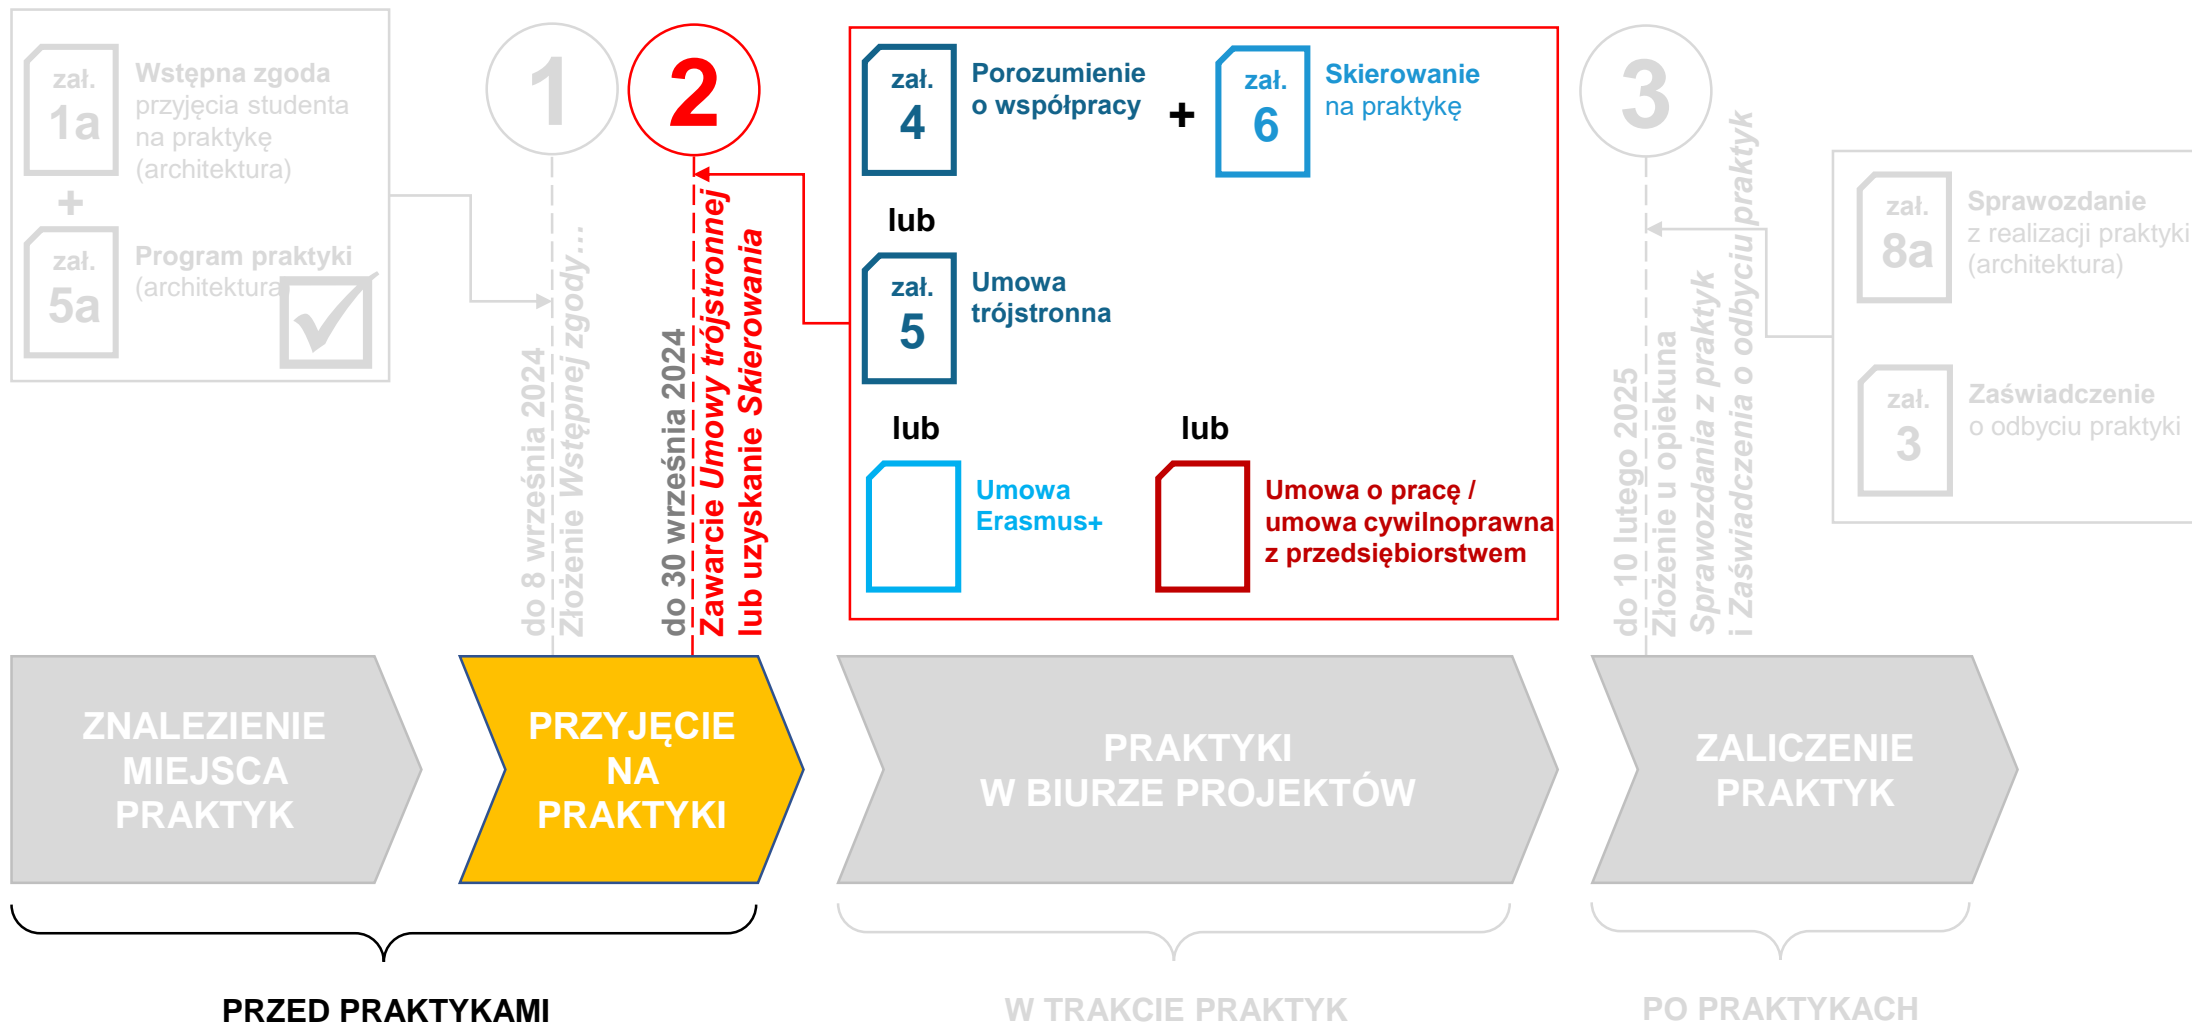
zał. 1a
Wstępna zgoda przyjęcia studenta na praktykę (architektura)

+

zał. 5a
Program praktyki (architektura)

1

do 8 września 2024
Złożenie Wstępnej zgody...

2

do 30 września 2024
Zawarcie Umowy trójstronnej lub uzyskanie Skierowania

zał. 4
Porozumienie o współpracy

+

zał. 6
Skierowanie na praktykę

lub

zał. 5
Umowa trójstronna

lub

Umowa Erasmus+

lub

Umowa o pracę / umowa cywilnoprawna z przedsiębiorstwem

3

do 10 lutego 2025
Złożenie u opiekuna Sprawozdania z praktyk i Zaświadczenia o odbyciu praktyk

zał. 8a
Sprawozdanie z realizacji praktyki (architektura)

zał. 3
Zaświadczenie o odbyciu praktyki

ZNALEZIENIE MIEJSCA PRAKTYK

PRZYJĘCIE NA PRAKTYKI

PRAKTYKI W BIURZE PROJEKTÓW

ZALICZENIE PRAKTYK

PRZED PRAKTYKAMI

W TRAKCIE PRAKTYK

PO PRAKTYKACH